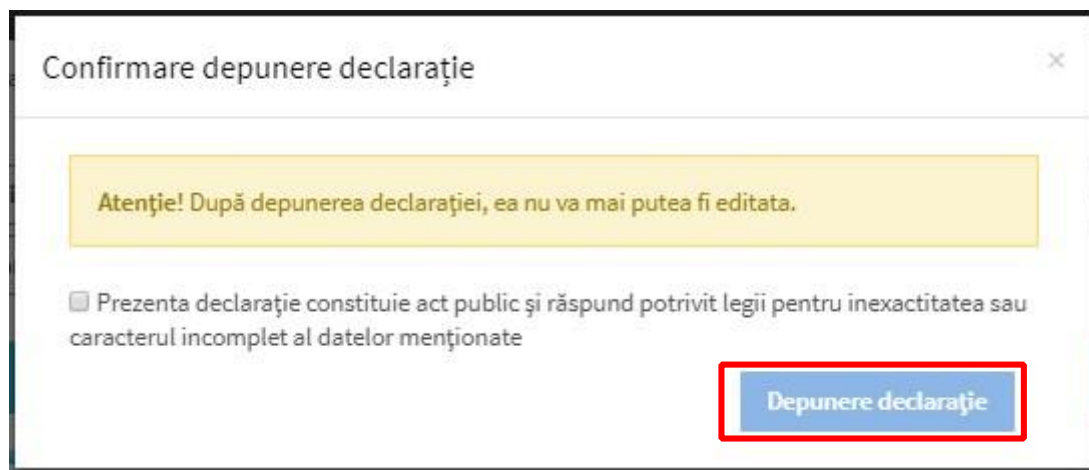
Confirmare depunere declaraţie

×

Atenţie! După depunerea declaraţiei, ea nu va mai putea fi editata.

Prezenta declaraţie constituie act public şi răspund potrivit legii pentru inexactitatea sau caracterul incomplet al datelor menţionate

Depunere declaraţie